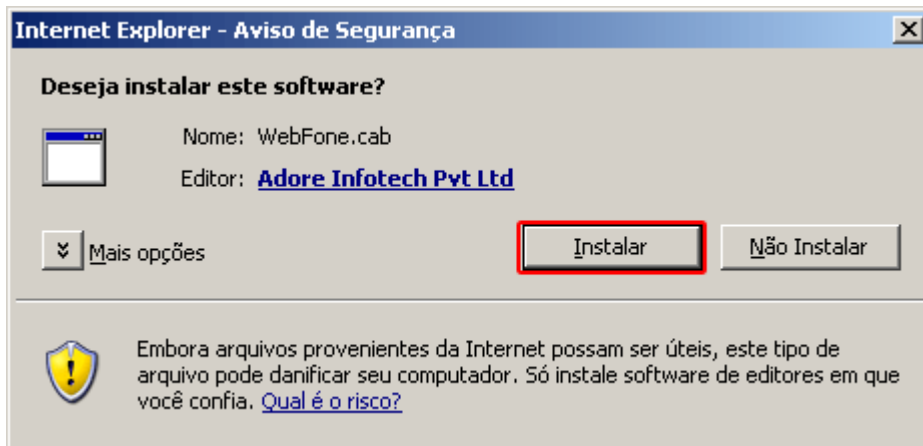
Internet Explorer - Aviso de Segurança

Deseja instalar este software?

Nome: WebFone.cab

Editor: Adore Infotech Pvt Ltd

Mais opções

Instalar

Não Instalar

Embora arquivos provenientes da Internet possam ser úteis, este tipo de arquivo pode danificar seu computador. Só instale software de editores em que você confia. Qual é o risco?